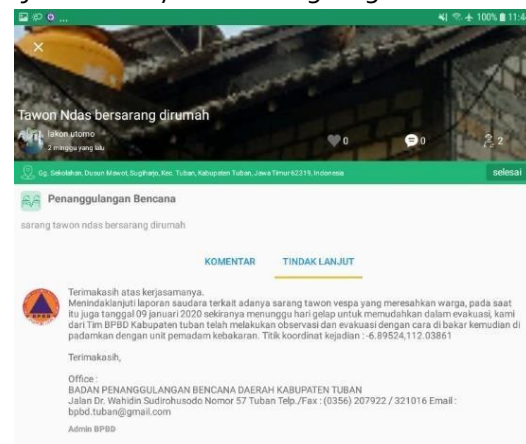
100% 11:4

Tawon Ndas bersarang dirumah

lakon utomo
2 minggu yang lalu

0

0

2

Gg. Sekolahan, Dusun Mawot, Sugiharjo, Kec. Tuban, Kabupaten Tuban, Jawa Timur 62319, Indonesia

selesai

Penanggulangan Bencana

sarang tawon ndas bersarang dirumah

KOMENTAR

TINDAK LANJUT

Terimakasih atas kerjasamanya.
Menindaklanjuti laporan saudara terkait adanya sarang tawon vespa yang meresahkan warga, pada saat itu juga tanggal 09 januari 2020 sekiranya menunggu hari gelap untuk memudahkan dalam evakuasi, kami dari Tim BPBD Kabupaten tuban telah melakukan observasi dan evakuasi dengan cara di bakar kemudian di padamkan dengan unit pemadam kebakaran. Titik koordinat kejadian : -6.89524,112.03861

Terimakasih,

Office :
BADAN PENANGGULANGAN BENCANA DAERAH KABUPATEN TUBAN
Jalan Dr. Wahidin Sudirohusodo Nomor 57 Tuban Telp./Fax : (0356) 207922 / 321016 Email : bpbd.tuban@gmail.com

Admin BPBD